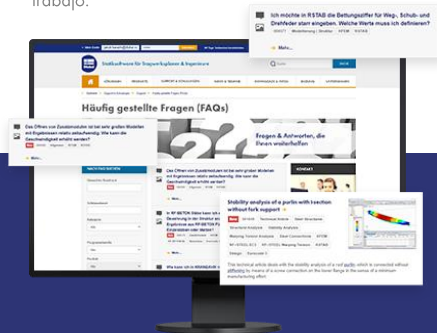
trabajo.

Ich möchte in RSTAB die Bettungsziffer für Weg-, Schub- und Drehfeder start eingeben. Welche Werte muss ich definieren?

Mehr...

Statiksoftware für Tragwerksplaner & Ingenieure

Häufig gestellte Fragen (FAQs)

Das Öffnen von Zusatzmodulen ist bei sehr großen Modellen mit Ergebnissen relativ zeitaufwendig. Wie kann die Geschwindigkeit erhöht werden?

Mehr...

Fragen & Antworten, die Ihnen weiterhelfen

Stability analysis of a purlin with traction without fork support

New

Technical Article

Steel Structures

Structural Analysis

Stability Analysis

Warping Torsion Analysis

Steel Connections

RFEM

Design

Stahl

Mehr...

The technical article deals with the stability analysis of a roof purlin, which is connected without stiffening by means of a screw connection on the lower flange in the sense of a minimum manufacturing effort.